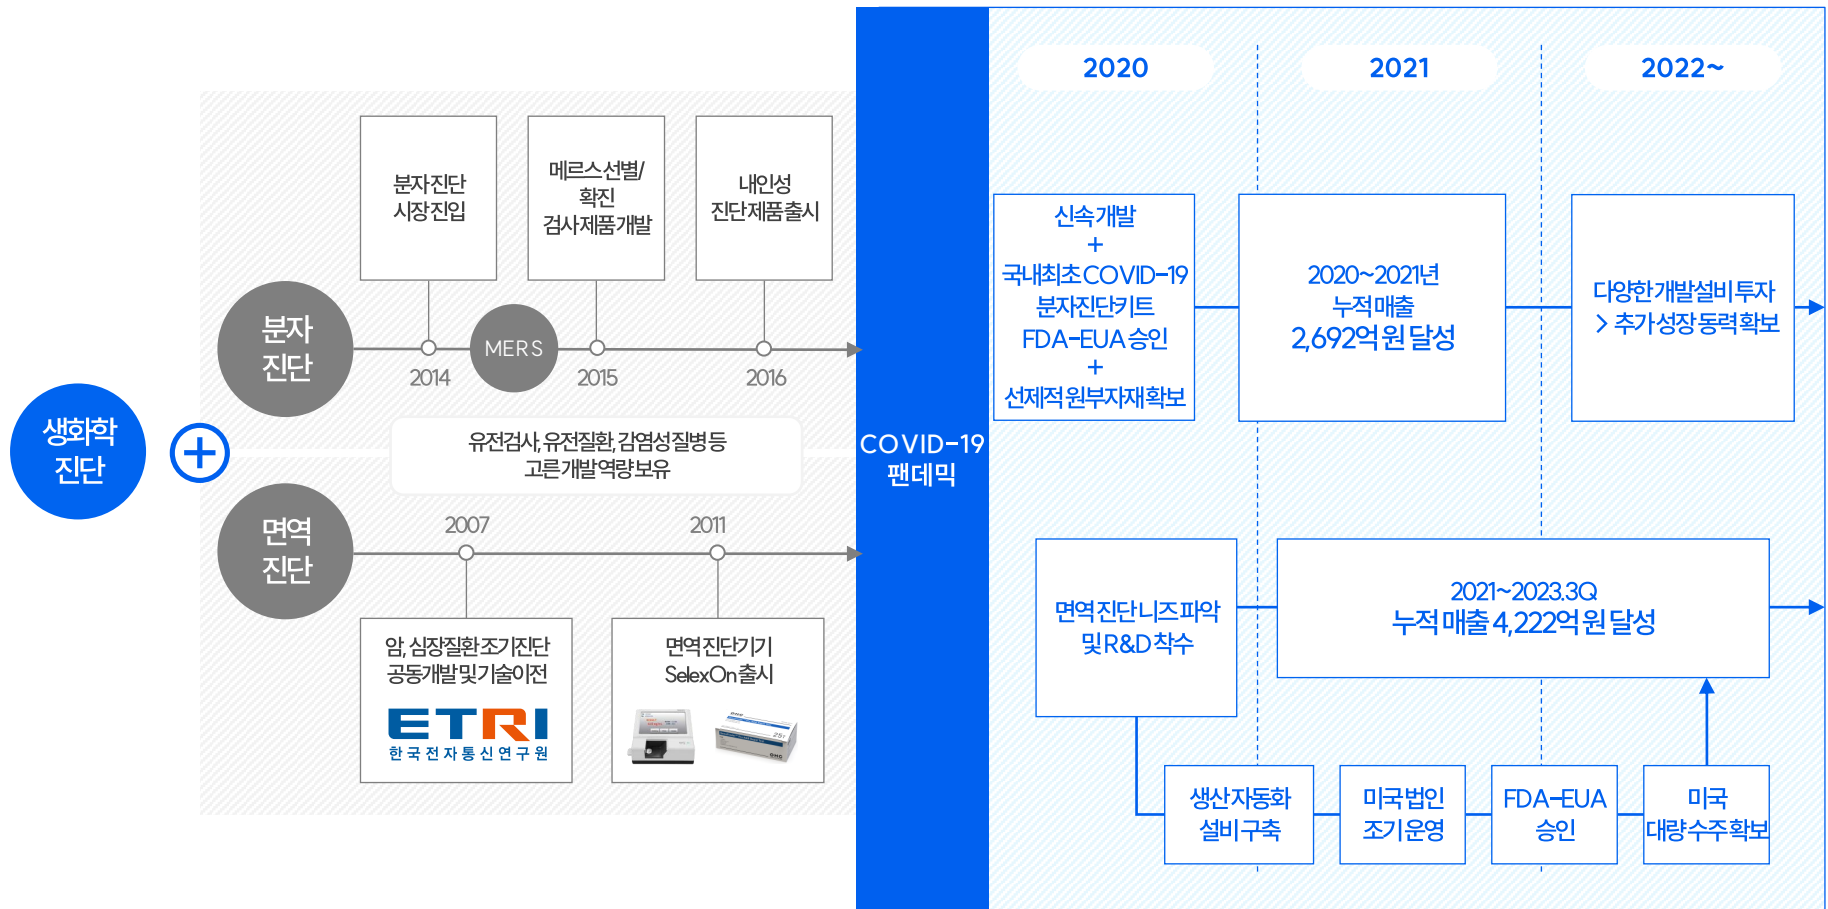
생화학 진단

분자 진단

분자진단 시장진입

메르스선별/ 확진 검사제품개발

내인성 진단제품출시

MERS

2014

2015

2016

유전검사, 유전질환, 감염성질병 등 고른개발역량보유

면역 진단

2007

2011

암, 심장질환조기진단 공동개발및기술이전

ETRI 한국전자통신연구원

면역진단기기 SelexOn출시

COVID-19 팬데믹

2020

2021

2022~

신속개발 + 국내최초COVID-19 분자진단키트 FDA-EUA 승인 + 선제적원부자재확보

2020~2021년 누적매출 2,692억원 달성

다양한개발설비투자 > 추가성장동력확보

면역진단니즈파악 및R&D착수

2021~2023.3Q 누적 매출 4,222억원 달성

생산자동화 설비구축

미국법인 조기운영

FDA-EUA 승인

미국 대량수주확보